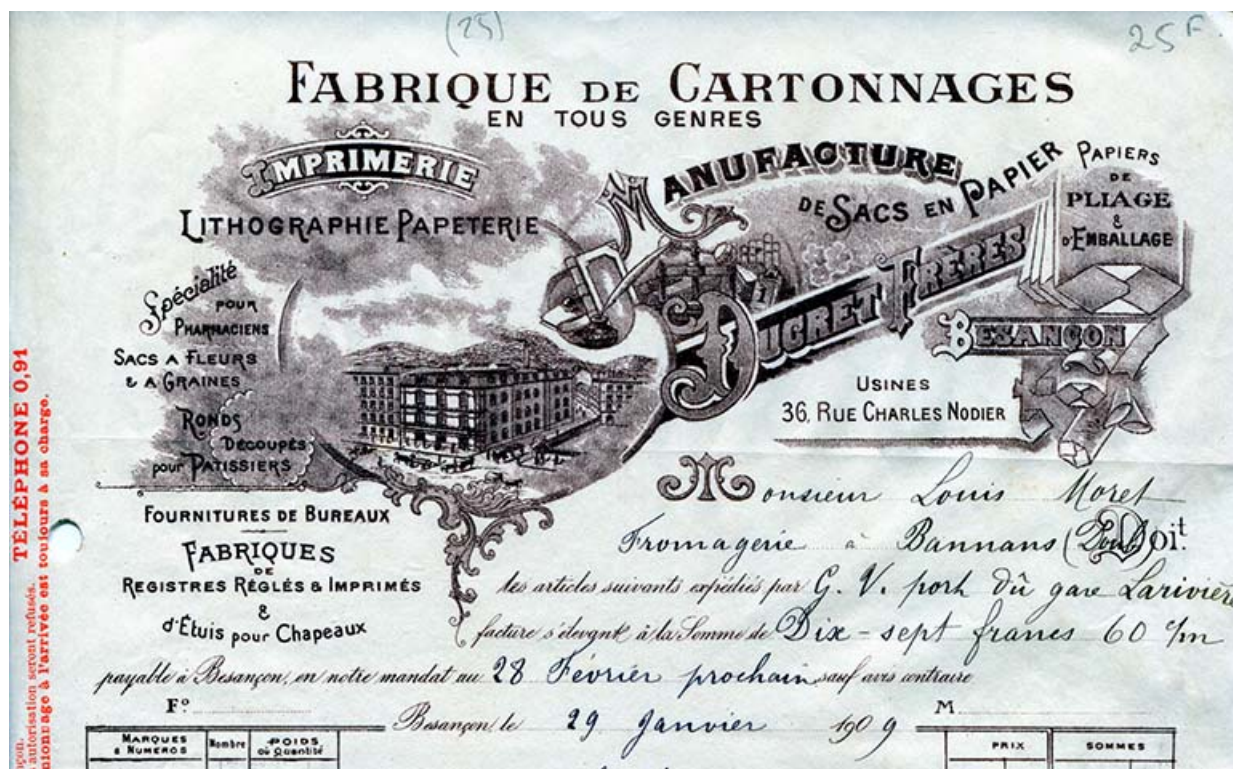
(25)

25F.

FABRIQUE DE CARTONNAGES
EN TOUS GENRES

IMPRIMERIE
LITHOGRAPHIE PAPETERIE

MANUFACTURE DE SACS EN PAPIER

PAPIERS DE PLIAGE & D'EMBALLAGE

DUGRET FRÈRES

BESANÇON

Spécialité pour Pharmaciens
Sacs a Fleurs & a Graines
Ronds Découpés pour Patissiers

USINES
36, RUE CHARLES NODIER

FOURNITURES DE BUREAUX
FABRIQUES DE
REGISTRES RÉGLÉS & IMPRIMÉS
&
D'ÉTUIS POUR CHAPEAUX

TÉLÉPHONE 0,91

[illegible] autorisation seront refusés.
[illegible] ionnage à l'arrivée est toujours à sa charge.

Monsieur Louis Moret
Fromagerie à Bannans (Doubs) Doit
les articles suivants expédiés par G. V. port dû gare Larivière
facture s'élevant à la Somme de Dix-sept francs 60 %m
payable à Besançon, en notre mandat au 28 Février prochain sauf avis contraire

F°

M

Besançon le 29 Janvier 1909

| MARQUES & NUMEROS | Nombre | POIDS ou Quantité | | PRIX | SOMMES |
|---|---|---|---|---|---|